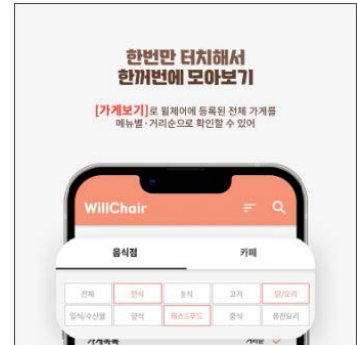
한번만 터치해서
한꺼번에 모아보기

[가게보기]로 휠체어에 등록된 전체 가게를
메뉴별·거리순으로 확인할 수 있어

WillChair

음식점

카페

전체
한식
分식
고기
닭/오리
일식/수산물
양식
패스트푸드
중식
퓨전요리

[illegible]